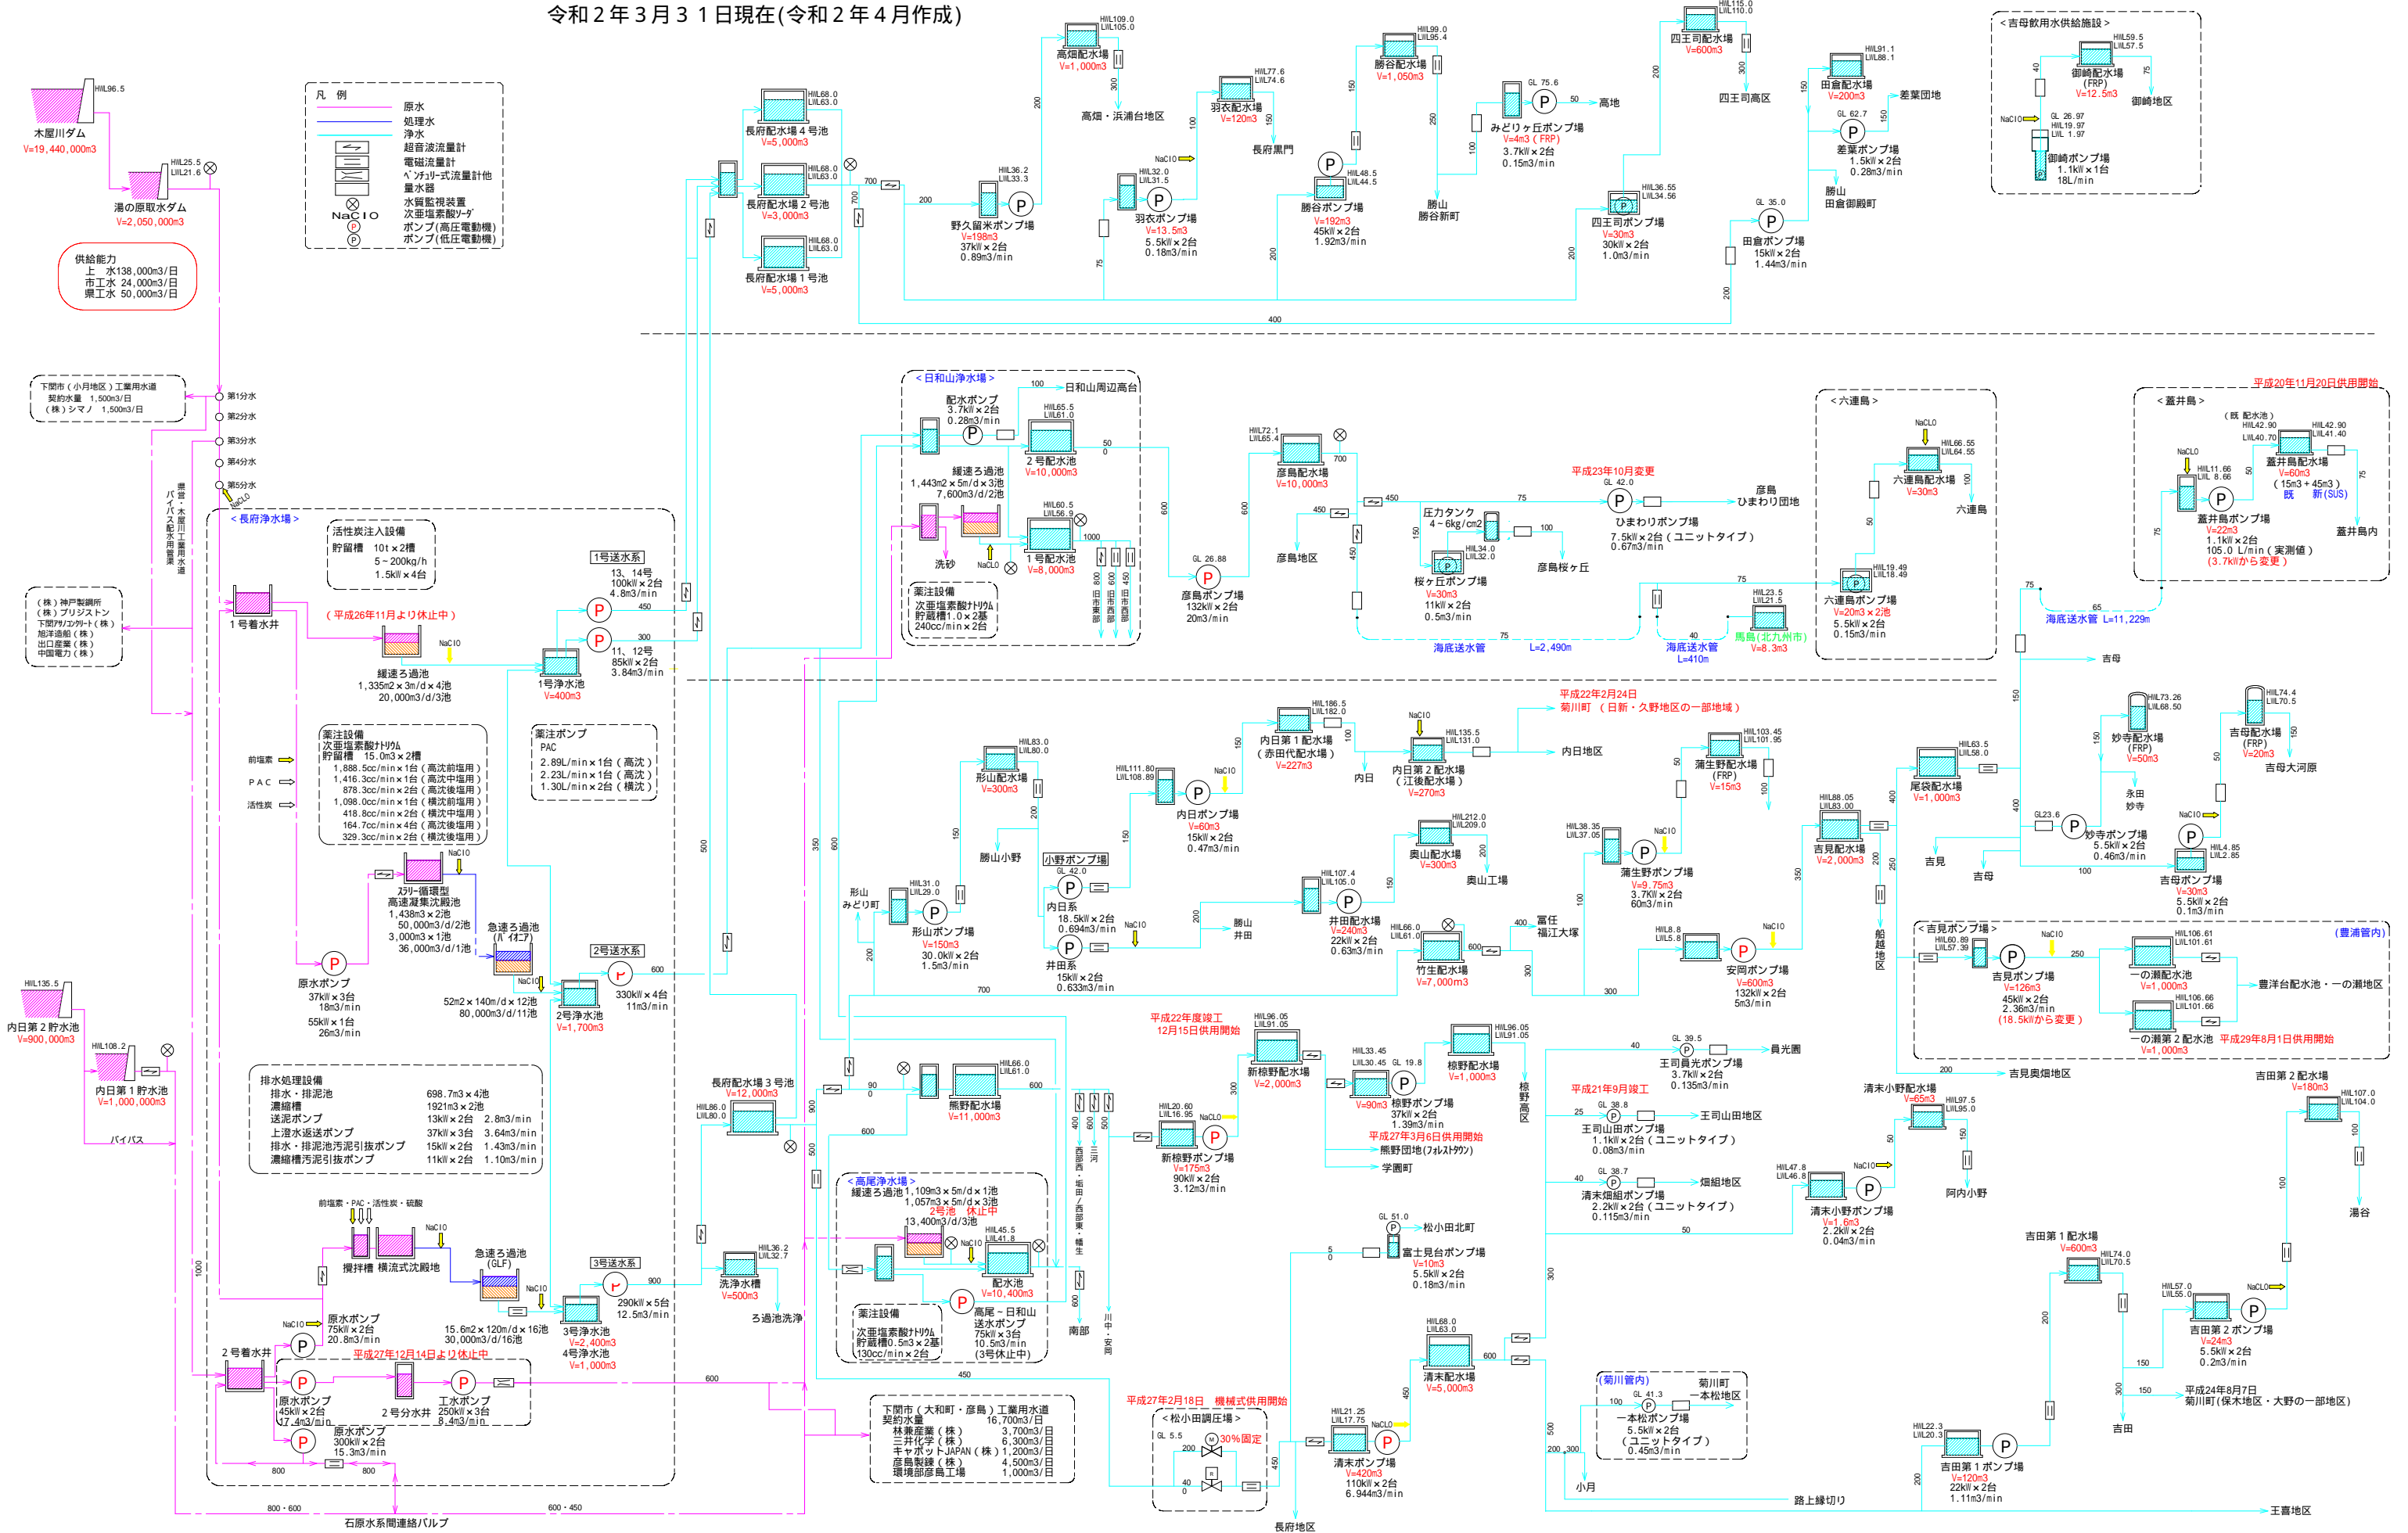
令和２年３月３１日現在(令和２年４月作成)

凡　例
原水
処理水
浄水
超音波流量計
電磁流量計
ﾍﾞﾝﾁｭﾘｰ式流量計他
量水器
水質監視装置
次亜塩素酸ｿｰﾀﾞ
ポンプ(高圧電動機)
ポンプ(低圧電動機)
NaClO

木屋川ダム
HWL96.5
V=19,440,000m3

湯の原取水ダム
HWL25.5
LWL21.6
V=2,050,000m3

供給能力
上　水138,000m3/日
市工水 24,000m3/日
県工水 50,000m3/日

下関市（小月地区）工業用水道
契約水量 1,500m3/日
（株）シマノ　1,500m3/日

第1分水
第2分水
第3分水
第4分水
第5分水

（株）神戸製鋼所
（株）ブリヂストン
下関ｱｻﾉｺﾝｸﾘｰﾄ（株）
旭洋造船（株）
出口産業（株）
中国電力（株）

＜長府浄水場＞
活性炭注入設備
貯留槽　10t×2槽
5～200kg/h
1.5kW×4台

1号着水井
（平成26年11月より休止中）
緩速ろ過池
1,335m2×3m/d×4池
20,000m3/d/3池
NaClO

1号送水系
13、14号
100kW×2台
4.8m3/min
11、12号
85kW×2台
3.84m3/min
1号浄水池
V=400m3

薬注設備
次亜塩素酸ﾅﾄﾘｳﾑ
貯留槽　15.0m3×2槽
1,888.5cc/min×1台（高沈前塩用）
1,416.3cc/min×1台（高沈中塩用）
878.3cc/min×2台（高沈後塩用）
1,098.0cc/min×1台（横沈前塩用）
418.8cc/min×2台（横沈中塩用）
164.7cc/min×4台（横沈後塩用）
329.3cc/min×2台（横沈後塩用）

薬注ポンプ
PAC
2.89L/min×1台（高沈）
2.23L/min×1台（高沈）
1.30L/min×2台（横沈）

前塩素
PAC
活性炭

ｽﾗﾘｰ循環型
高速凝集沈殿池
1,438m3×2池
50,000m3/d/2池
3,000m3×1池
36,000m3/d/1池

急速ろ過池
（ﾊﾟｲｴﾌﾞ）
52m2×140m/d×12池
80,000m3/d/11池

2号送水系
330kW×4台
11m3/min
2号浄水池
V=1,700m3

原水ポンプ
37kW×3台
18m3/min
55kW×1台
26m3/min

県営・木屋川工業用水道
バイパス配水用管

内日第２貯水池
HWL135.5
V=900,000m3
内日第１貯水池
HWL108.2
V=1,000,000m3
バイパス

排水処理設備
排水・排泥池　698.7m3×4池
濃縮槽　1921m3×2池
送泥ポンプ　13kW×2台　2.8m3/min
上澄水返送ポンプ　37kW×3台　3.64m3/min
排水・排泥池汚泥引抜ポンプ　15kW×2台　1.43m3/min
濃縮槽汚泥引抜ポンプ　11kW×2台　1.10m3/min

前塩素・PAC・活性炭・硫酸
攪拌槽　横流式沈殿池
急速ろ過池
（GLF）
15.6m2×120m/d×16池
30,000m3/d/16池
3号送水系
290kW×5台
12.5m3/min
3号浄水池
V=2,400m3
4号浄水池
V=1,000m3

原水ポンプ
75kW×2台
20.8m3/min
2号着水井
平成27年12月14日より休止中
原水ポンプ
45kW×2台
17.4m3/min
2号分水井
工水ポンプ
250kW×3台
8.4m3/min
原水ポンプ
300kW×2台
15.3m3/min

石原水系間連絡バルブ
800・600
600・450

長府配水場４号池
HWL68.0
LWL63.0
V=5,000m3
長府配水場２号池
V=3,000m3
長府配水場１号池
V=5,000m3

野久留米ポンプ場
HWL36.2
LWL33.3
V=198m3
37kW×2台
0.89m3/min

高畑配水場
HWL109.0
LWL105.0
V=1,000m3
高畑・浜浦台地区

羽衣配水場
HWL77.6
LWL74.6
V=120m3
長府黒門
羽衣ポンプ場
HWL32.0
LWL31.5
V=13.5m3
5.5kW×2台
0.18m3/min

勝谷配水場
HWL99.0
LWL95.4
V=1,050m3
勝谷ポンプ場
HWL48.5
LWL44.5
V=192m3
45kW×2台
1.92m3/min
勝山
勝谷新町

みどり丘ポンプ場
GL 75.6
V=4m3（FRP）
3.7kW×2台
0.15m3/min
高地

四王司配水場
HWL115.0
LWL110.0
V=600m3
四王司高区
四王司ポンプ場
HWL36.55
LWL34.56
V=30m3
30kW×2台
1.0m3/min

田倉配水場
HWL91.1
LWL88.1
V=200m3
差葉団地
差葉ポンプ場
GL 62.7
1.5kW×2台
0.28m3/min
勝山
田倉御殿町
田倉ポンプ場
GL 35.0
15kW×2台
1.44m3/min

＜吉母飲用水供給施設＞
御崎配水場
（FRP）
HWL59.5
LWL57.5
V=12.5m3
御崎地区
御崎ポンプ場
GL 26.97
HWL19.97
LWL 1.97
1.1kW×1台
18L/min

＜日和山浄水場＞
日和山周辺高台
配水ポンプ
3.7kW×2台
0.28m3/min
緩速ろ過池
1,443m2×5m/d×3池
7,600m3/d/2池
2号配水池
HWL65.5
LWL61.0
V=10,000m3
1号配水池
HWL60.5
LWL56.9
V=8,000m3
洗砂
薬注設備
次亜塩素酸ﾅﾄﾘｳﾑ
貯留槽1.0m×2基
240cc/min×2台
日和山市場
日和山東部
日和山西部

彦島配水場
HWL72.1
LWL65.4
V=10,000m3
彦島ポンプ場
GL 26.88
132kW×2台
20m3/min
彦島地区

平成23年10月変更
ひまわりポンプ場
GL 42.0
7.5kW×2台（ユニットタイプ）
0.67m3/min
彦島
ひまわり団地
圧力タンク
4～6kg/cm2
桜ヶ丘ポンプ場
HWL34.0
LWL32.0
V=30m3
11kW×2台
0.5m3/min
彦島桜ヶ丘

海底送水管　L=2,490m
海底送水管
L=410m
馬島（北九州市）
HWL23.5
LWL21.5
V=8.3m3

＜六連島＞
六連島配水場
HWL66.55
LWL64.55
V=30m3
六連島
六連島ポンプ場
HWL19.49
LWL18.49
V=20m3×2池
5.5kW×2台
0.15m3/min

平成20年11月20日供用開始
＜蓋井島＞
（既 配水池）
HWL42.90
LWL40.70
蓋井島配水場
HWL42.90
LWL41.40
V=60m3
（15m3＋45m3）
既　新（SUS）
蓋井島ポンプ場
HWL11.66
LWL 8.66
V=22m3
1.1kW×2台
105.0 L/min（実測値）
（3.7kWから変更）
蓋井島内
海底送水管　L=11,229m
吉母

平成22年2月24日
菊川町（日新・久野地区の一部地域）
内日第１配水場
（赤田代配水場）
HWL186.5
LWL182.0
V=227m3
内日
内日第２配水場
（江良配水場）
HWL135.5
LWL131.0
V=270m3
内日地区
内日ポンプ場
HWL111.80
LWL108.89
V=60m3
15kW×2台
0.47m3/min

形山配水場
HWL83.0
LWL80.0
V=300m3
勝山小野
小野ポンプ場
GL 42.0
内日系
18.5kW×2台
0.694m3/min
井田系
15kW×2台
0.633m3/min
勝山
井田
形山
みどり町
形山ポンプ場
HWL31.0
LWL29.0
V=150m3
30.0kW×2台
1.5m3/min

奥山配水場
HWL212.0
LWL209.0
V=300m3
奥山工場
井田配水場
HWL107.4
LWL105.0
V=240m3
22kW×2台
0.63m3/min
竹生配水場
HWL66.0
LWL61.0
V=7,000m3
富任
福江大塚

蒲生野配水場
（FRP）
HWL103.45
LWL101.95
V=15m3
蒲生野ポンプ場
HWL38.35
LWL37.05
V=9.75m3
3.7kW×2台
60m3/min
安岡ポンプ場
HWL8.8
LWL5.8
V=600m3
132kW×2台
5m3/min

吉見配水場
HWL88.05
LWL83.00
V=2,000m3
尾袋配水場
HWL63.5
LWL58.0
V=1,000m3
吉見
吉母
船越地区
妙寺配水場
（FRP）
HWL73.26
LWL68.50
V=50m3
永田
妙寺
妙寺ポンプ場
GL23.6
5.5kW×2台
0.46m3/min
吉母配水場
（FRP）
HWL74.4
LWL70.5
V=20m3
吉母大河原
吉母ポンプ場
HWL4.85
LWL2.85
V=30m3
5.5kW×2台
0.1m3/min

＜吉見ポンプ場＞
（豊浦管内）
HWL60.89
LWL57.39
吉見ポンプ場
V=126m3
45kW×2台
2.36m3/min
（18.5kWから変更）
一の瀬配水池
HWL106.61
LWL101.61
V=1,000m3
一の瀬第２配水池
HWL106.66
LWL101.66
V=1,000m3
豊洋台配水池・一の瀬地区
平成29年8月1日供用開始
吉見奥畑地区

長府配水場３号池
HWL86.0
LWL80.0
V=12,000m3
熊野配水場
HWL66.0
LWL61.0
V=11,000m3
洗浄水槽
HWL36.2
LWL32.7
V=500m3
ろ過池洗浄

＜高尾浄水場＞
緩速ろ過池 1,109m3×5m/d×1池
1,057m3×5m/d×3池
2号池　休止中
13,400m3/d/3池
配水池
HWL45.5
LWL41.8
V=10,400m3
薬注設備
次亜塩素酸ﾅﾄﾘｳﾑ
貯留槽0.5m3×2基
130cc/min×2台
高尾～日和山
送水ポンプ
75kW×3台
10.5m3/min
（3号休止中）
南部
西部・垢田・西部東・幡生
川中
川中・安岡

下関市（大和町・彦島）工業用水道
契約水量　16,700m3/日
林兼産業（株）3,700m3/日
三井化学（株）6,300m3/日
キャボットJAPAN（株）1,200m3/日
彦島製錬（株）4,500m3/日
環境部彦島工場 1,000m3/日

平成22年度竣工
12月15日供用開始
新椋野配水場
HWL96.05
LWL91.05
V=2,000m3
新椋野ポンプ場
HWL20.60
LWL16.95
V=175m3
90kW×2台
3.12m3/min
椋野配水場
HWL96.05
LWL91.05
V=1,000m3
椋野高区
椋野ポンプ場
HWL33.45
LWL30.45
GL 19.8
V=90m3
37kW×2台
1.39m3/min
平成27年3月6日供用開始
熊野団地(ﾌｫﾚｽﾄﾀｳﾝ)
学園町

王司員光ポンプ場
GL 39.5
3.7kW×2台
0.135m3/min
員光園
平成21年9月竣工
王司山田ポンプ場
GL 38.8
1.1kW×2台（ユニットタイプ）
0.08m3/min
王司山田地区
清末畑組ポンプ場
GL 38.7
2.2kW×2台（ユニットタイプ）
0.115m3/min
畑組地区

富士見台ポンプ場
GL 51.0
V=10m3
5.5kW×2台
0.18m3/min
松小田北町

清末配水場
HWL68.0
LWL63.0
V=5,000m3
清末ポンプ場
HWL21.25
LWL17.75
V=420m3
110kW×2台
6.944m3/min
長府地区

平成27年2月18日　機械式供用開始
＜松小田調圧場＞
30%固定

（菊川管内）
一本松ポンプ場
GL 41.3
5.5kW×2台
（ユニットタイプ）
0.45m3/min
菊川町
一本松地区
小月
路上縁切り

清末小野配水場
HWL97.5
LWL95.0
V=65m3
阿内小野
清末小野ポンプ場
HWL47.8
LWL46.8
V=1.6m3
2.2kW×2台
0.04m3/min

吉田第１配水場
HWL74.0
LWL70.5
V=600m3
吉田
吉田第２配水場
HWL107.0
LWL104.0
V=180m3
湯谷
吉田第２ポンプ場
HWL57.0
LWL55.0
V=24m3
5.5kW×2台
0.2m3/min
平成24年8月7日
菊川町（保木地区・大野の一部地区）
吉田第１ポンプ場
HWL22.3
LWL20.3
V=120m3
22kW×2台
1.11m3/min
王喜地区